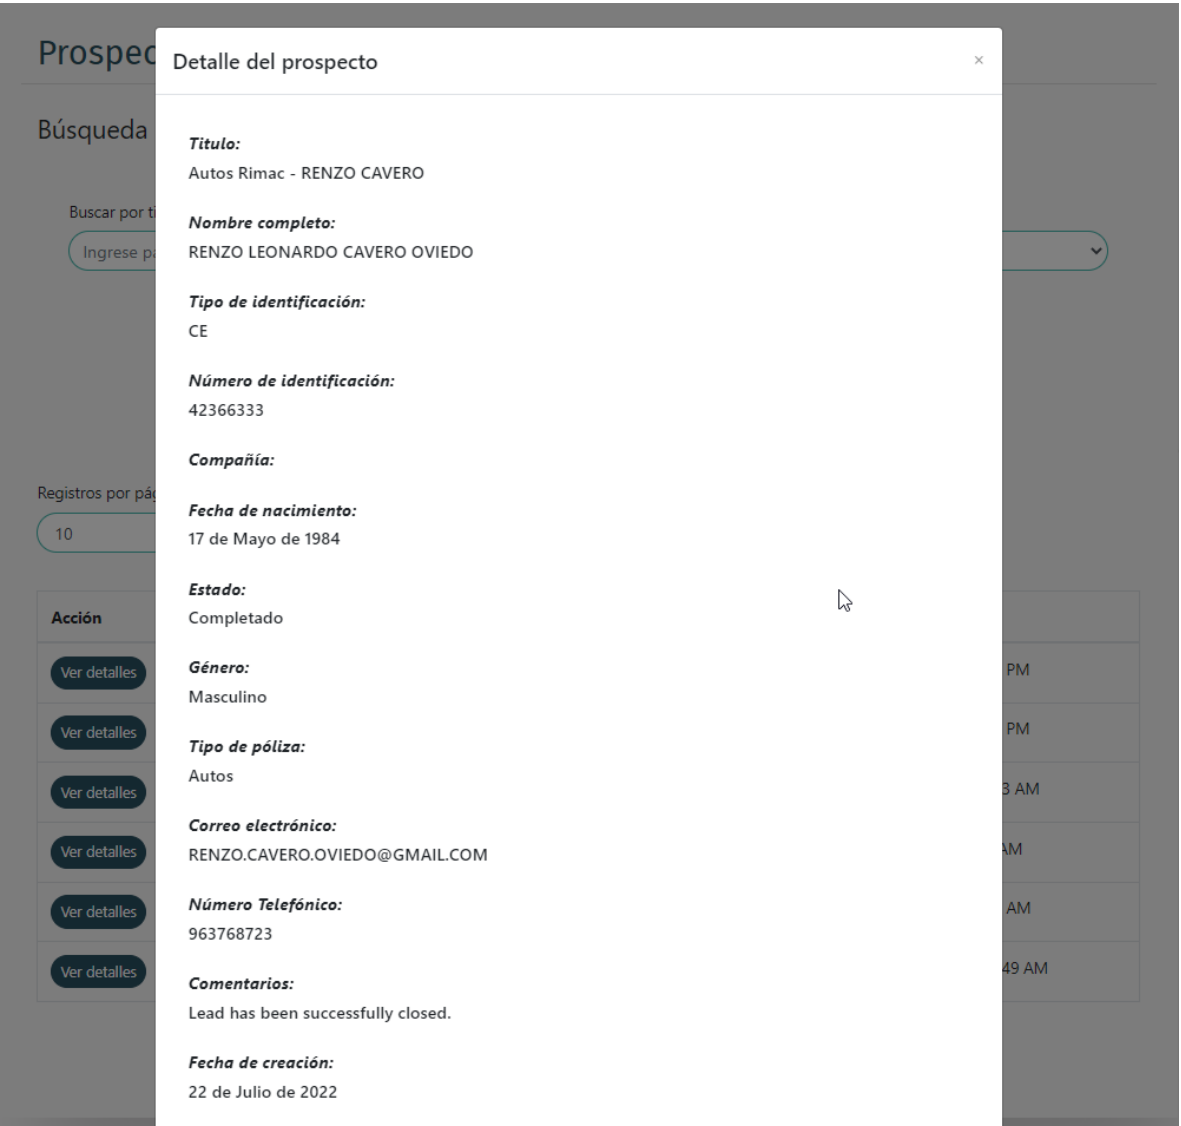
Prospec

Búsqueda

Buscar por ti

Ingrese pa

Registros por pág

10

Acción

Ver detalles

Ver detalles

Ver detalles

Ver detalles

Ver detalles

Ver detalles

PM

PM

3 AM

AM

AM

49 AM

Detalle del prospecto

×

Titulo:
Autos Rimac - RENZO CAVERO

Nombre completo:
RENZO LEONARDO CAVERO OVIEDO

Tipo de identificación:
CE

Número de identificación:
42366333

Compañía:

Fecha de nacimiento:
17 de Mayo de 1984

Estado:
Completado

Género:
Masculino

Tipo de póliza:
Autos

Correo electrónico:
RENZO.CAVERO.OVIEDO@GMAIL.COM

Número Telefónico:
963768723

Comentarios:
Lead has been successfully closed.

Fecha de creación:
22 de Julio de 2022